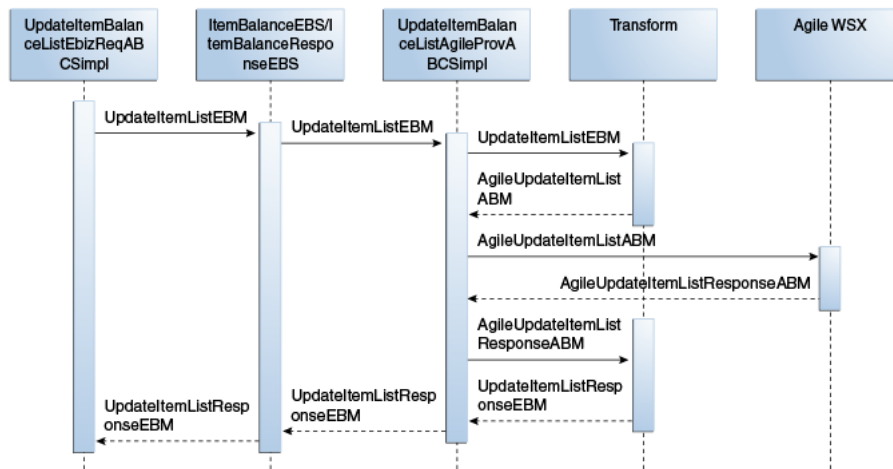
UpdateItemBalanceListEbizReqABCSImpl

ItemBalanceEBS/ItemBalanceResponseEBS

UpdateItemBalanceListAgileProvABCSImpl

Transform

Agile WSX

UpdateItemListEBM

UpdateItemListEBM

UpdateItemListEBM

AgileUpdateItemListABM

AgileUpdateItemListABM

AgileUpdateItemListResponseABM

AgileUpdateItemListResponseABM

UpdateItemListResponseEBM

UpdateItemListResponseEBM

UpdateItemListResponseEBM